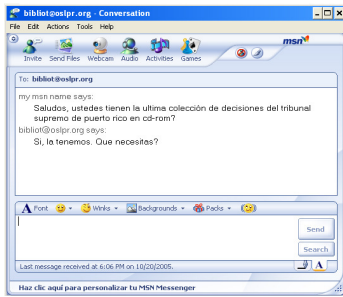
bibliot@oslpr.org - Conversation

File Edit Actions Tools Help

Invite Send Files Webcam Audio Activities Games

msn

To: bibliot@oslpr.org

my msn name says:
Saludos, ustedes tienen la ultima colección de decisiones del tribunal supremo de puerto rico en cd-rom?

bibliot@oslpr.org says:
Si, la tenemos. Que necesitas?

A Font Winks Backgrounds Packs

Send

Search

Last message received at 6:06 PM on 10/20/2005.

Haz clic aquí para personalizar tu MSN Messenger